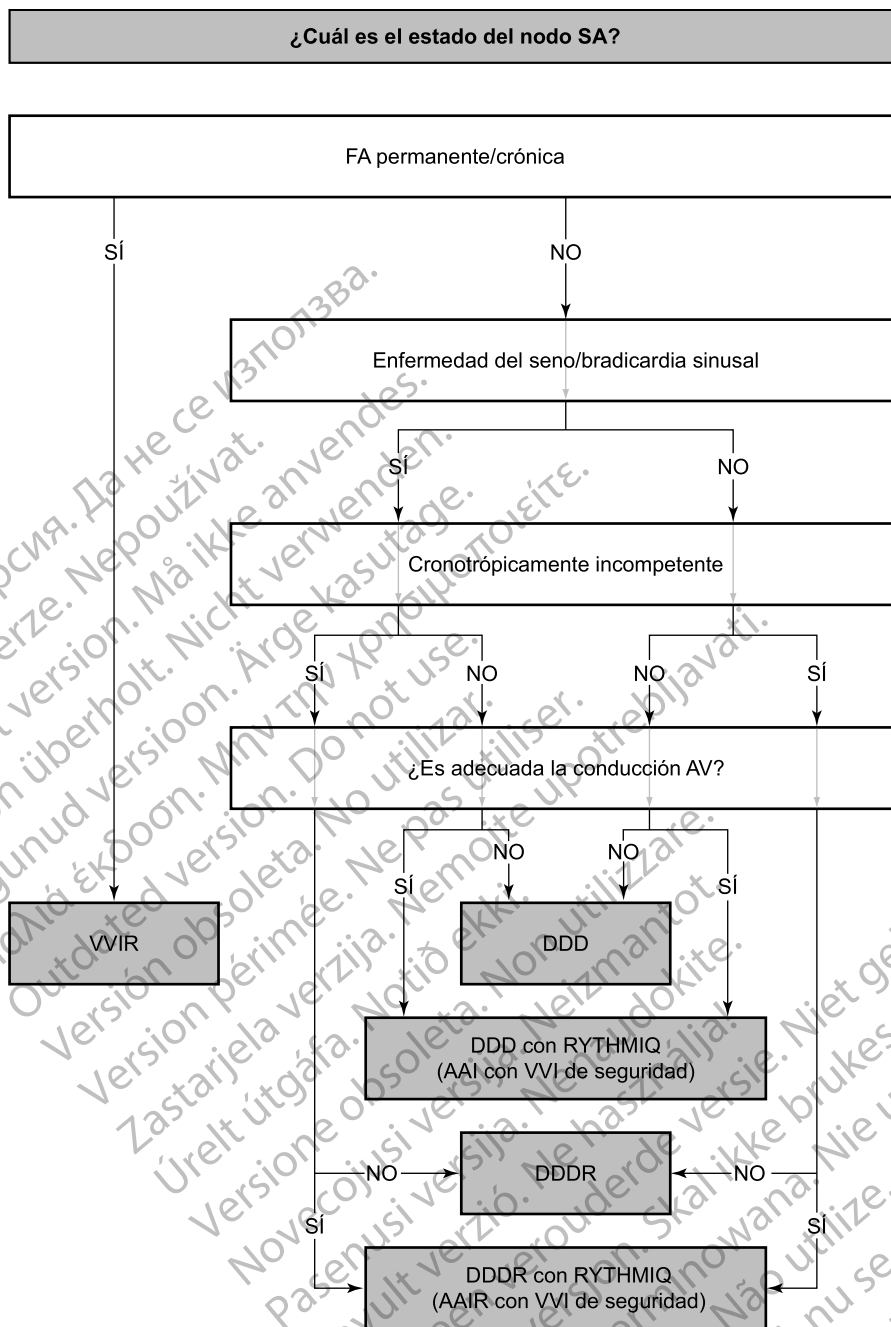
¿Cuál es el estado del nodo SA?

FA permanente/crónica

SÍ

NO

Enfermedad del seno/bradicardia sinusal

SÍ

NO

Cronotrópicamente incompetente

SÍ

NO

NO

SÍ

¿Es adecuada la conducción AV?

SÍ

NO

NO

SÍ

VVIR

DDD

DDD con RYTHMIQ (AAI con VVI de seguridad)

NO

DDDR

NO

SÍ

SÍ

DDDR con RYTHMIQ (AAIR con VVI de seguridad)

Остаряла версия. Да не се използва.
Zastaralá verze. Nepoužívat.
Forældet version. Må ikke anvendes.
Version überholt. Nicht verwenden.
Aegunud versioon. Ärge kasutage.
Παλιά έκδοση. Μην την χρησιμοποιείτε.
Outdated version. Do not use.
Versión obsoleta. No utilizar.
Version périmée. Ne pas utiliser.
Zastarjela verzija. Nemojte upotrebljavati.
Úrelt útgáfa. Notið ekki.
Versione obsoleta. Non utilizzare.
Novecojusi versija. Neizmantot.
Pasenusi versija. Nenaudokite.
Elavult verzió. Ne használja!
Dit is een verouderde versie. Niet gebruiken.
Utdatert versjon. Skal ikke brukes.
Wersja przeterminowana. Nie używać.
Versão obsoleta. Não utilize.
Versiune expirată. A nu se utiliza.